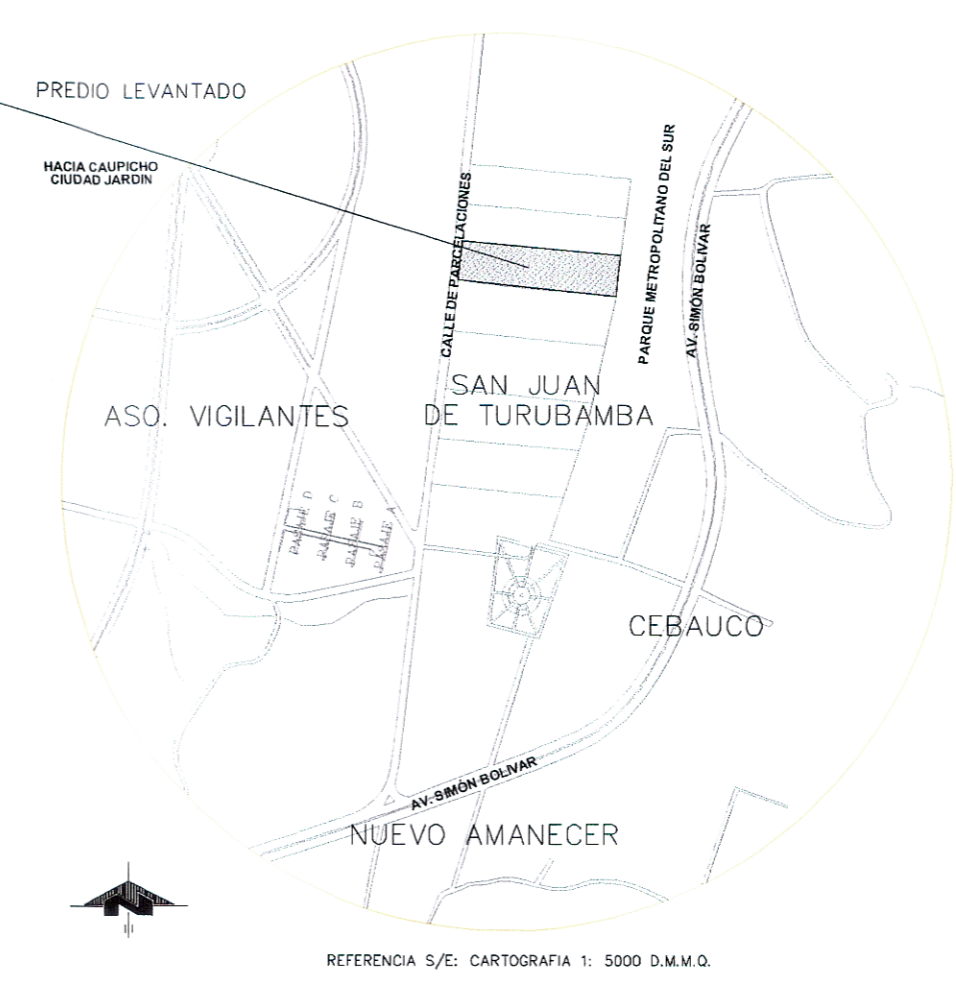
PREDIO LEVANTADO

HACIA CAUPICHO
CIUDAD JARDIN

CALLE DE PARCELACIONES

PARQUE METROPOLITANO DEL SUR

AV. SIMON BOLIVAR

SAN JUAN
DE TURUBAMBA

ASO. VIGILANTES

PASAJE D
PASAJE C
PASAJE B
PASAJE A

CEBAUCO

AV. SIMON BOLIVAR

NUEVO AMANECER

REFERENCIA S/E: CARTOGRAFIA 1: 5000 D.M.M.Q.